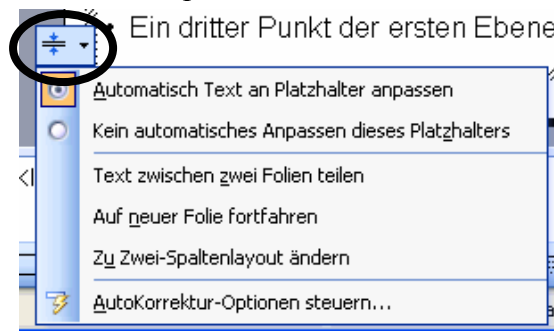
• Ein dritter Punkt der ersten Ebene

Automatisch Text an Platzhalter anpassen

Kein automatisches Anpassen dieses Platzhalters

Text zwischen zwei Folien teilen

Auf neuer Folie fortfahren

Zu Zwei-Spaltenlayout ändern

AutoKorrektur-Optionen steuern...